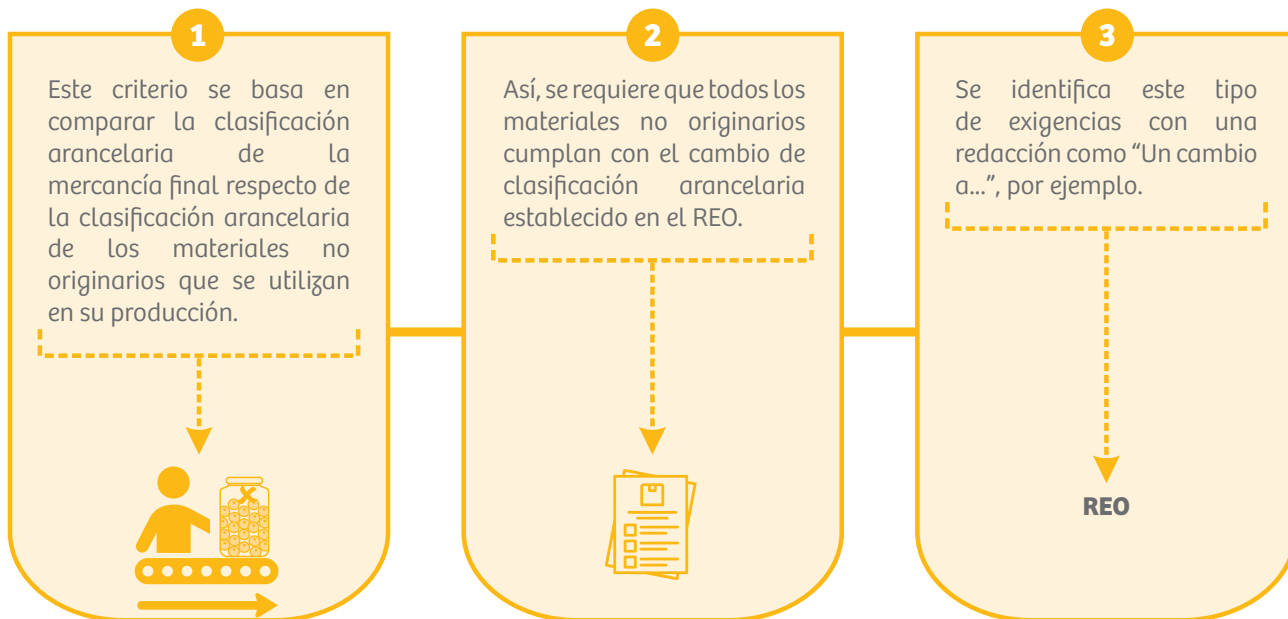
1

Este criterio se basa en comparar la clasificación arancelaria de la mercancía final respecto de la clasificación arancelaria de los materiales no originarios que se utilizan en su producción.

2

Así, se requiere que todos los materiales no originarios cumplan con el cambio de clasificación arancelaria establecido en el REO.

3

Se identifica este tipo de exigencias con una redacción como "Un cambio a...", por ejemplo.

REO